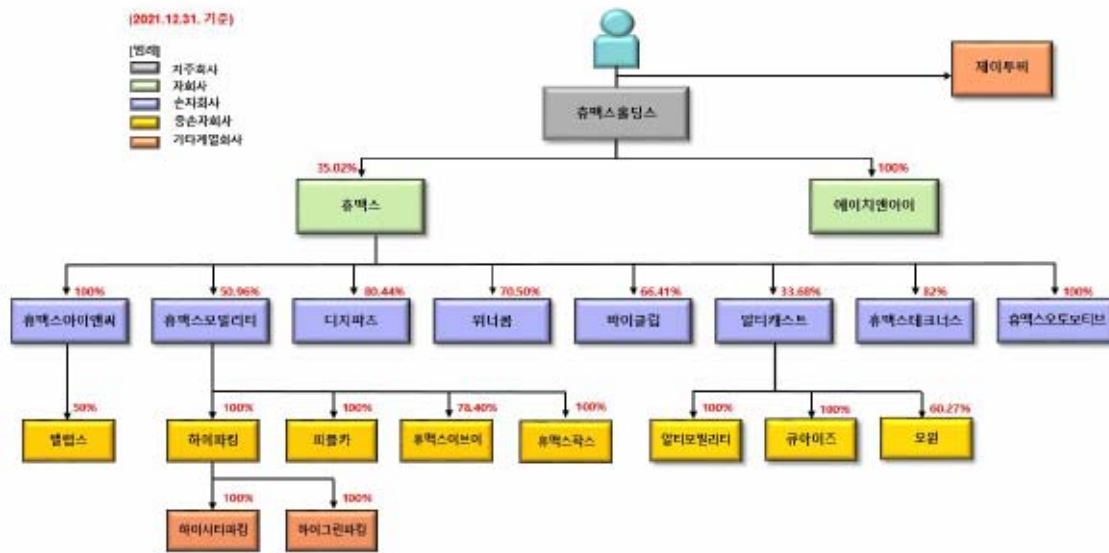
(2021.12.31. 기준)

[범례]
지주회사
자회사
손자회사
증손자회사
기타계열회사

제이투씨

휴맥스홀딩스

35.02%
휴맥스

100%
에이치엔아이

100%
휴맥스아이앤씨

50.96%
휴맥스모빌리티

80.44%
디지파츠

70.50%
위너콤

66.41%
바이클립

33.68%
알티캐스트

82%
휴맥스테크너스

100%
휴맥스오토모티브

50%
벨럽스

100%
하이파킹

100%
피플카

78.40%
휴맥스이브이

100%
휴맥스락스

100%
알티모빌리티

100%
큐브이즈

60.27%
모윈

100%
하이시티파킹

100%
하이그린파킹